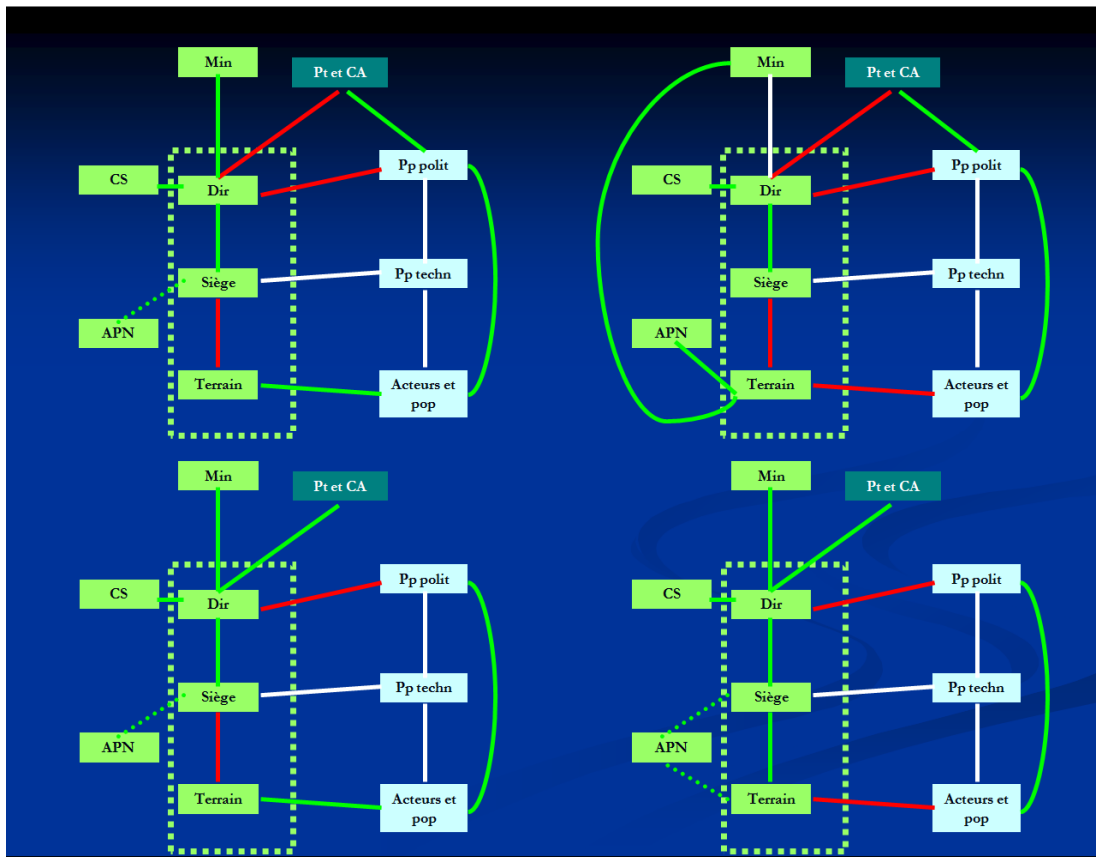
Min
Pt et CA
CS
Dir
Pp polit
Siège
Pp techn
APN
Terrain
Acteurs et pop

Min
Pt et CA
CS
Dir
Pp polit
Siège
Pp techn
APN
Terrain
Acteurs et pop

Min
Pt et CA
CS
Dir
Pp polit
Siège
Pp techn
APN
Terrain
Acteurs et pop

Min
Pt et CA
CS
Dir
Pp polit
Siège
Pp techn
APN
Terrain
Acteurs et pop